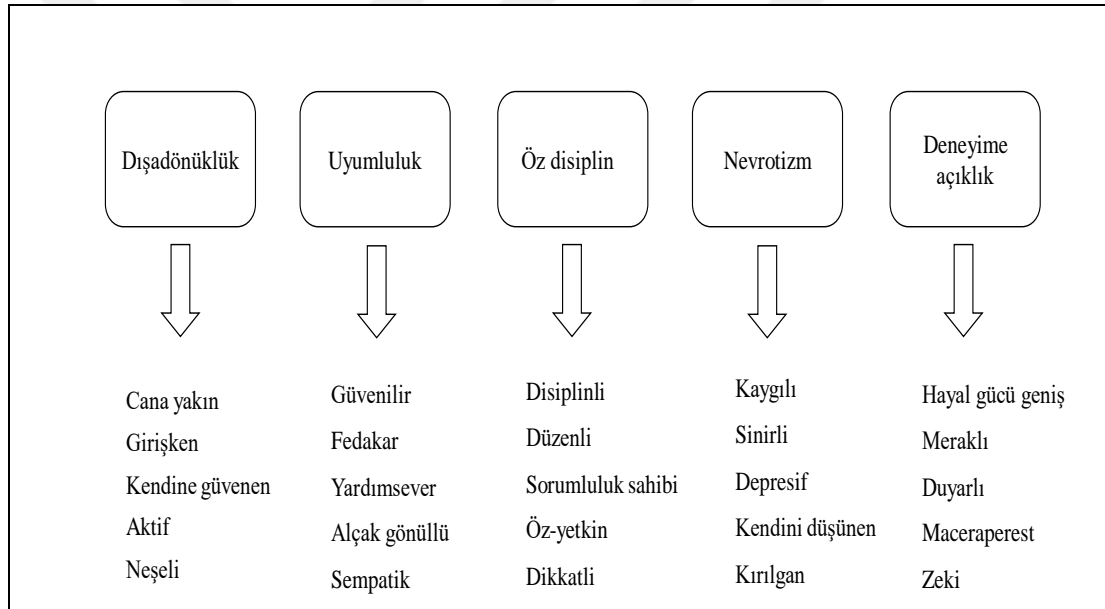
Dışadönüklük

Cana yakın
Girişken
Kendine güvenen
Aktif
Neşeli

Uyumluluk

Güvenilir
Fedakar
Yardımsever
Alçak gönüllü
Sempatik

Öz disiplin

Disiplinli
Düzenli
Sorumluluk sahibi
Öz-yetkin
Dikkatli

Nevrotizm

Kaygılı
Sinirli
Depresif
Kendini düşünen
Kırılgan

Deneyime açıklık

Hayal gücü geniş
Meraklı
Duyarlı
Maceraperest
Zeki